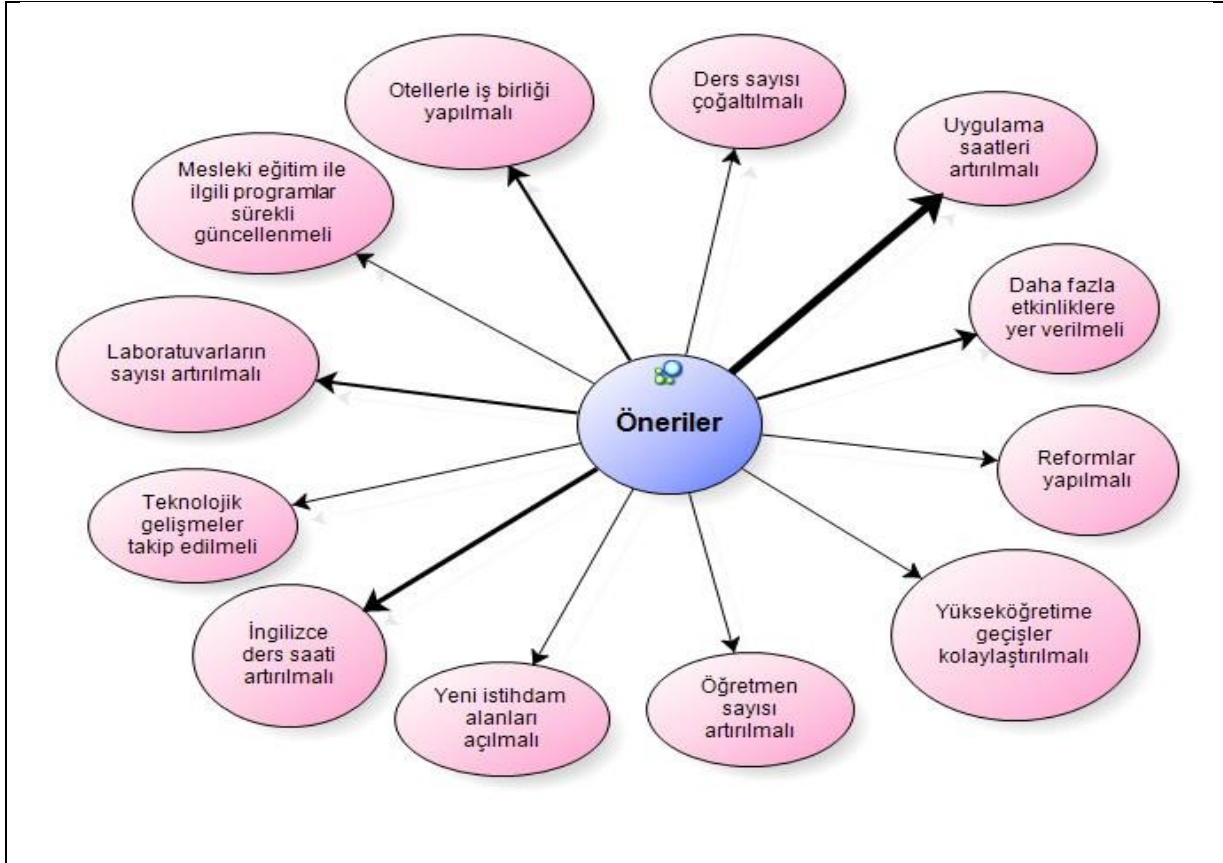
Öneriler

Otellerle iş birliği yapılmalı

Ders sayısı çoğaltılmalı

Uygulama saatleri artırılmalı

Mesleki eğitim ile ilgili programlar sürekli güncellenmeli

Daha fazla etkinliklere yer verilmeli

Laboratuvarların sayısı artırılmalı

Reformlar yapılmalı

Teknolojik gelişmeler takip edilmeli

Yükseköğretime geçişler kolaylaştırılmalı

İngilizce ders saati artırılmalı

Yeni istihdam alanları açılmalı

Öğretmen sayısı artırılmalı